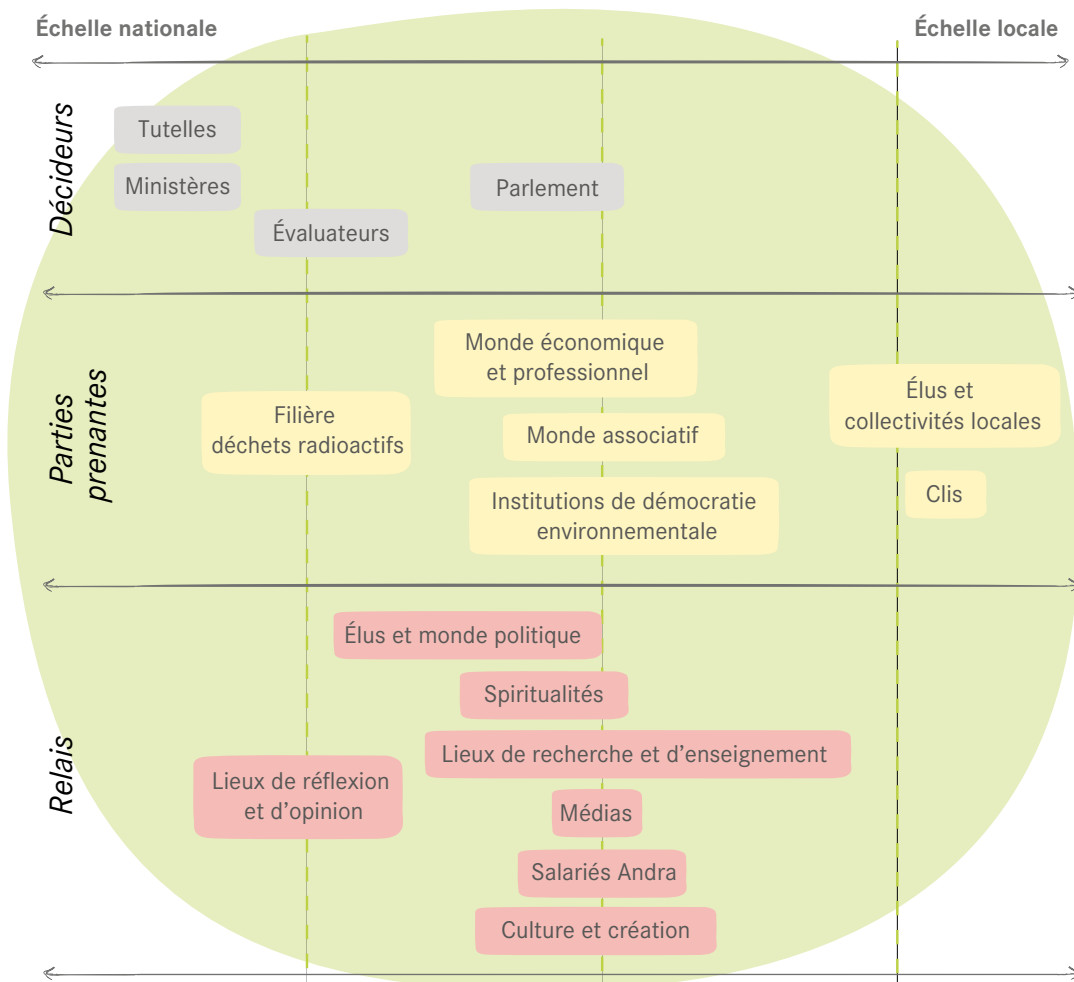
Échelle nationale

Échelle locale

Décideurs

Tutelles

Ministères

Parlement

Évaluateurs

Parties prenantes

Monde économique et professionnel

Filière déchets radioactifs

Monde associatif

Élus et collectivités locales

Institutions de démocratie environnementale

Clis

Relais

Élus et monde politique

Spiritualités

Lieux de recherche et d’enseignement

Lieux de réflexion et d’opinion

Médias

Salariés Andra

Culture et création